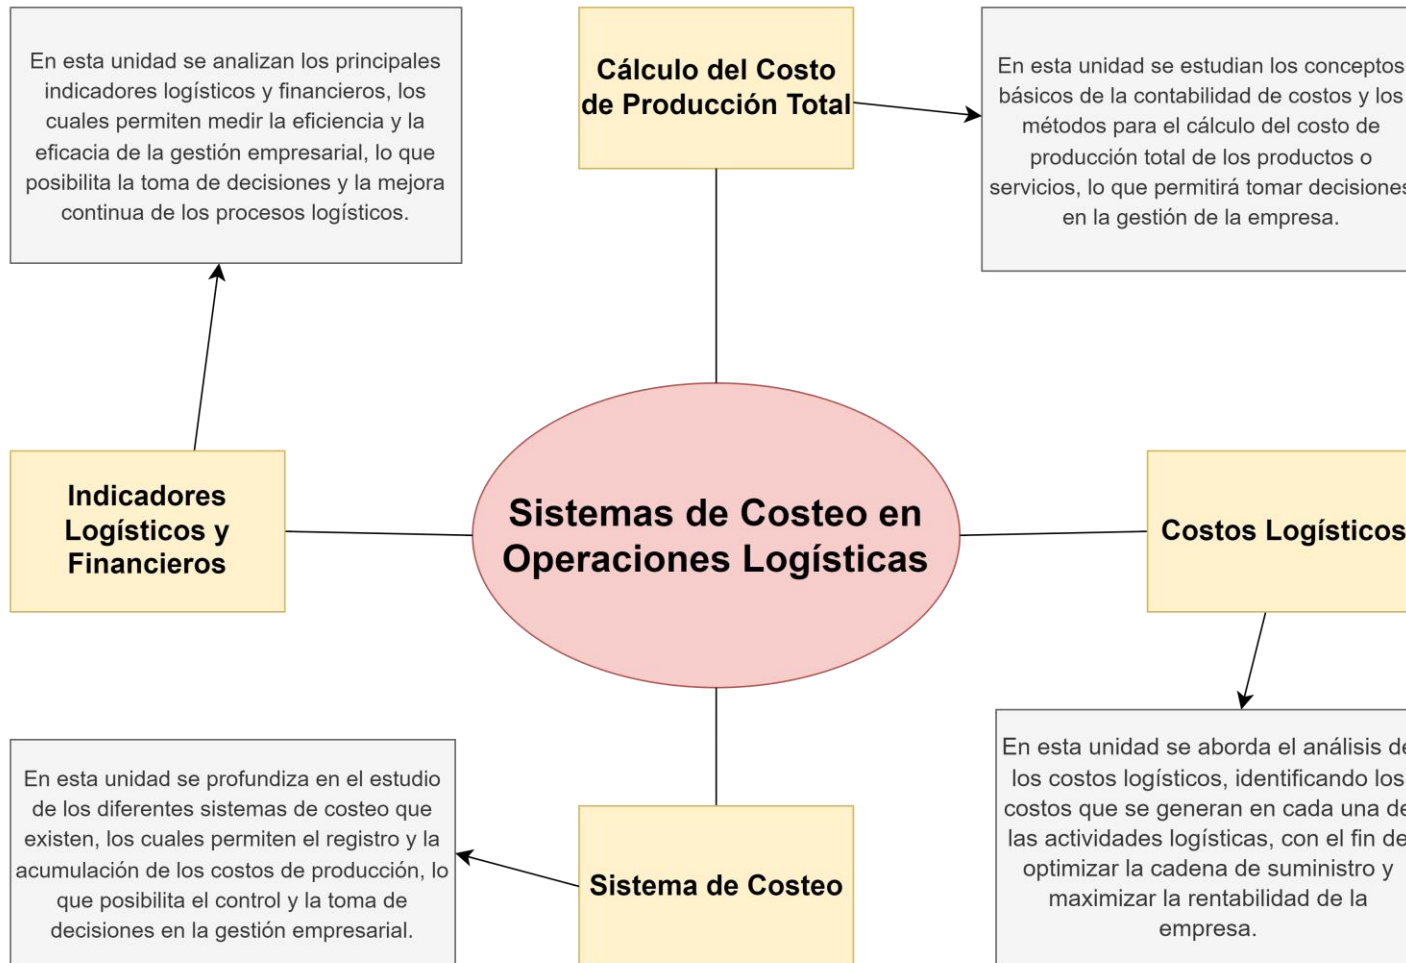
En esta unidad se analizan los principales indicadores logísticos y financieros, los cuales permiten medir la eficiencia y la eficacia de la gestión empresarial, lo que posibilita la toma de decisiones y la mejora continua de los procesos logísticos.

Cálculo del Costo de Producción Total

En esta unidad se estudian los conceptos básicos de la contabilidad de costos y los métodos para el cálculo del costo de producción total de los productos o servicios, lo que permitirá tomar decisiones en la gestión de la empresa.

Indicadores Logísticos y Financieros

Sistemas de Costeo en Operaciones Logísticas

Costos Logísticos

En esta unidad se aborda el análisis de los costos logísticos, identificando los costos que se generan en cada una de las actividades logísticas, con el fin de optimizar la cadena de suministro y maximizar la rentabilidad de la empresa.

En esta unidad se profundiza en el estudio de los diferentes sistemas de costeo que existen, los cuales permiten el registro y la acumulación de los costos de producción, lo que posibilita el control y la toma de decisiones en la gestión empresarial.

Sistema de Costeo